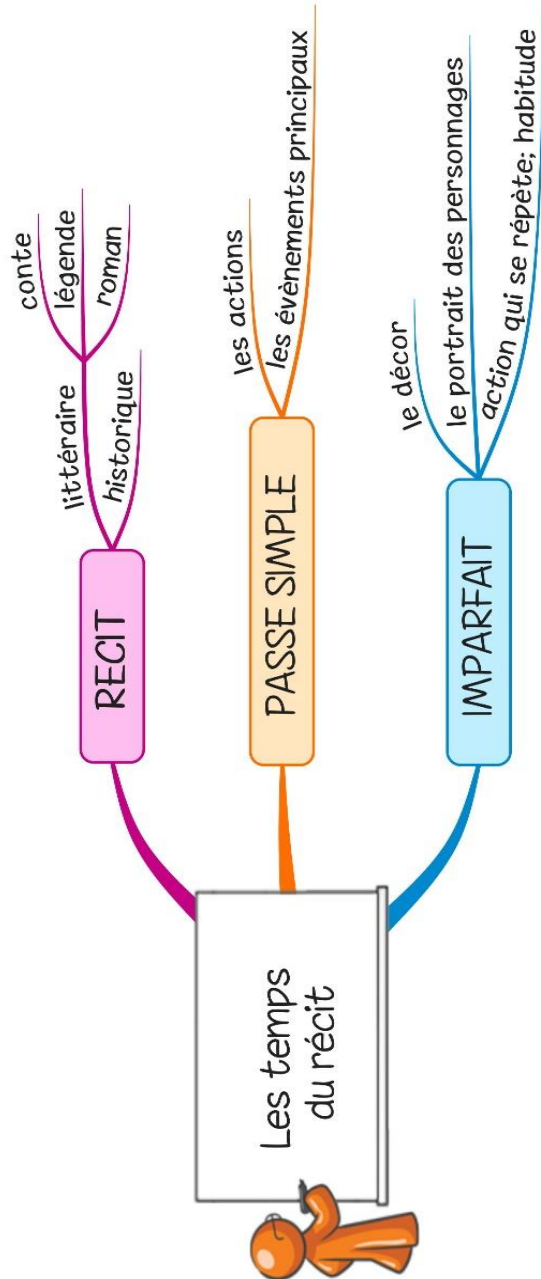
Les temps du récit

RECIT

littéraire

conte

légende

roman

historique

PASSE SIMPLE

les actions

les évènements principaux

IMPARFAIT

le décor

le portrait des personnages

action qui se répète; habitude